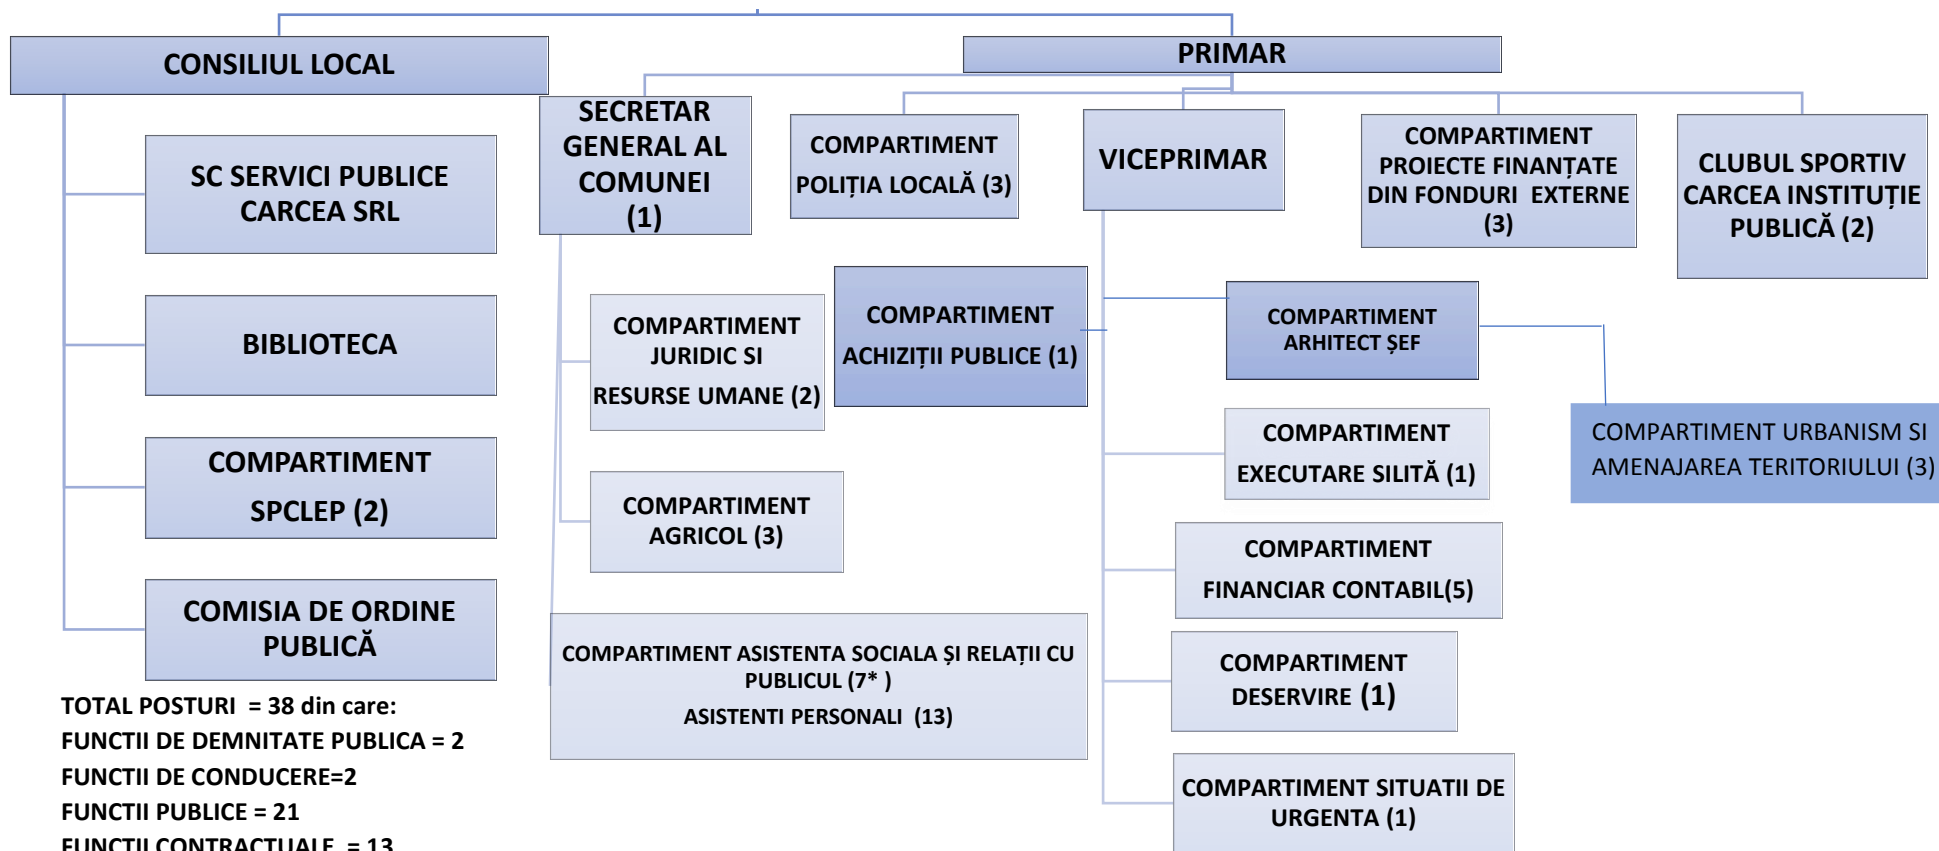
CONSILIUL LOCAL

PRIMAR

SECRETAR GENERAL AL COMUNEI (1)

COMPARTIMENT POLIȚIA LOCALĂ (3)

VICEPRIMAR

COMPARTIMENT PROIECTE FINANȚATE DIN FONDURI EXTERNE (3)

CLUBUL SPORTIV CARCEA INSTITUȚIE PUBLICĂ (2)

SC SERVICI PUBLICE CARCEA SRL

BIBLIOTECA

COMPARTIMENT SPCLEP (2)

COMISIA DE ORDINE PUBLICĂ

COMPARTIMENT JURIDIC SI RESURSE UMANE (2)

COMPARTIMENT ACHIZIȚII PUBLICE (1)

COMPARTIMENT ARHITECT ȘEF

COMPARTIMENT URBANISM SI AMENAJAREA TERITORIULUI (3)

COMPARTIMENT EXECUTARE SILITĂ (1)

COMPARTIMENT AGRICOL (3)

COMPARTIMENT FINANCIAR CONTABIL(5)

COMPARTIMENT ASISTENTA SOCIALA ȘI RELAȚII CU PUBLICUL (7* )
ASISTENTI PERSONALI (13)

COMPARTIMENT DESERVIRE (1)

COMPARTIMENT SITUATII DE URGENTA (1)

TOTAL POSTURI = 38 din care:
FUNCTII DE DEMNITATE PUBLICA = 2
FUNCTII DE CONDUCERE=2
FUNCTII PUBLICE = 21
FUNCTII CONTRACTUALE = 13